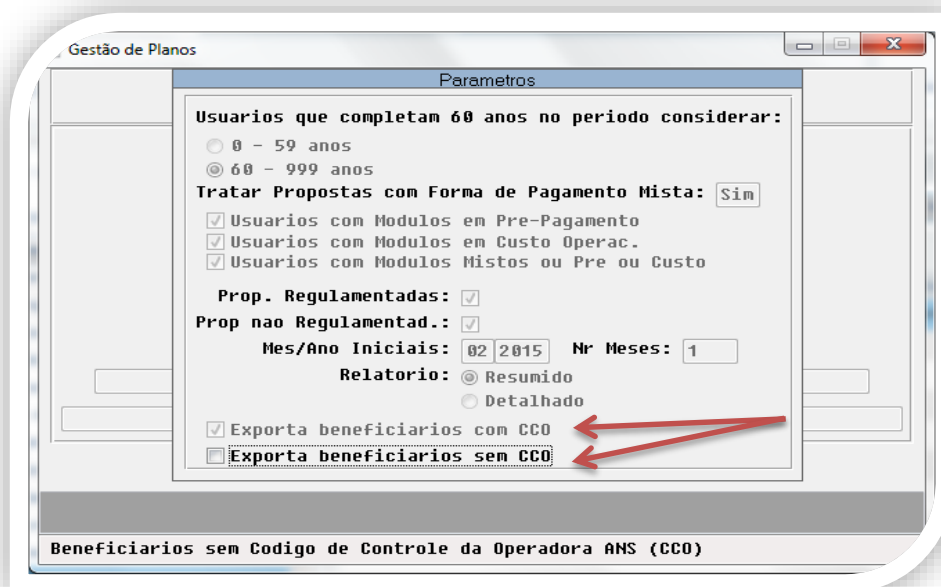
Gestão de Planos

Parametros

Usuarios que completam 60 anos no periodo considerar:

0 - 59 anos

60 - 999 anos

Tratar Propostas com Forma de Pagamento Mista: Sim

Usuarios com Modulos em Pre-Pagamento

Usuarios com Modulos em Custo Operac.

Usuarios com Modulos Mistos ou Pre ou Custo

Prop. Regulamentadas:

Prop nao Regulamentad.:

Mes/Ano Iniciais: 02 2015 Nr Meses: 1

Relatorio: Resumido

Detalhado

Exporta beneficiarios com CCO

Exporta beneficiarios sem CCO

Beneficiarios sem Codigo de Controle da Operadora ANS (CCO)